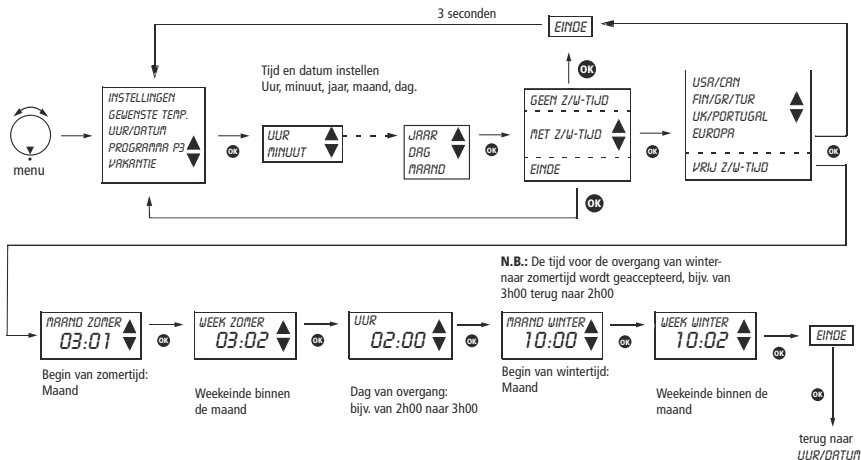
3 seconden

EINDE

menu

INSTELLINGEN
GEWENSTE TEMP.
UUR/DATUM
PROGRAMMA P3
VAKANTIE

OK

Tijd en datum instellen
Uur, minuut, jaar, maand, dag.

UUR
MINUUT

JAAR
DAG
MAAND

OK

GEEN Z/W-TIJD
MET Z/W-TIJD
EINDE

OK

OK

USA/CAN
FIN/GR/TUR
UK/PORTUGAL
EUROPA

VRIJ Z/W-TIJD

OK

OK

N.B.: De tijd voor de overgang van winter- naar zomertijd wordt geaccepteerd, bijv. van 3h00 terug naar 2h00

MAAND ZOMER
03:01

OK

WEEK ZOMER
03:02

OK

UUR
02:00

OK

MAAND WINTER
10:00

OK

WEEK WINTER
10:02

EINDE

Begin van zomertijd:
Maand

Weekeinde binnen de maand

Dag van overgang:
bijv. van 2h00 naar 3h00

Begin van wintertijd:
Maand

Weekeinde binnen de maand

OK

terug naar
UUR/DATUM